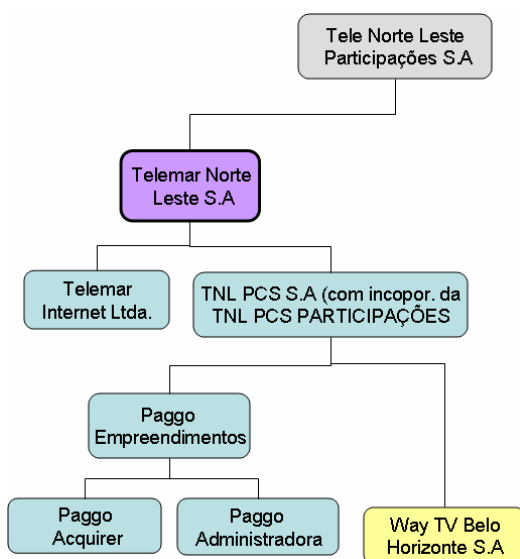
Tele Norte Leste Participações S.A

Telemar Norte Leste S.A

Telemar Internet Ltda.

TNL PCS S.A (com incopor. da TNL PCS PARTICIPAÇÕES

Paggo Empreendimentos

Paggo Acquirer

Paggo Administradora

Way TV Belo Horizonte S.A